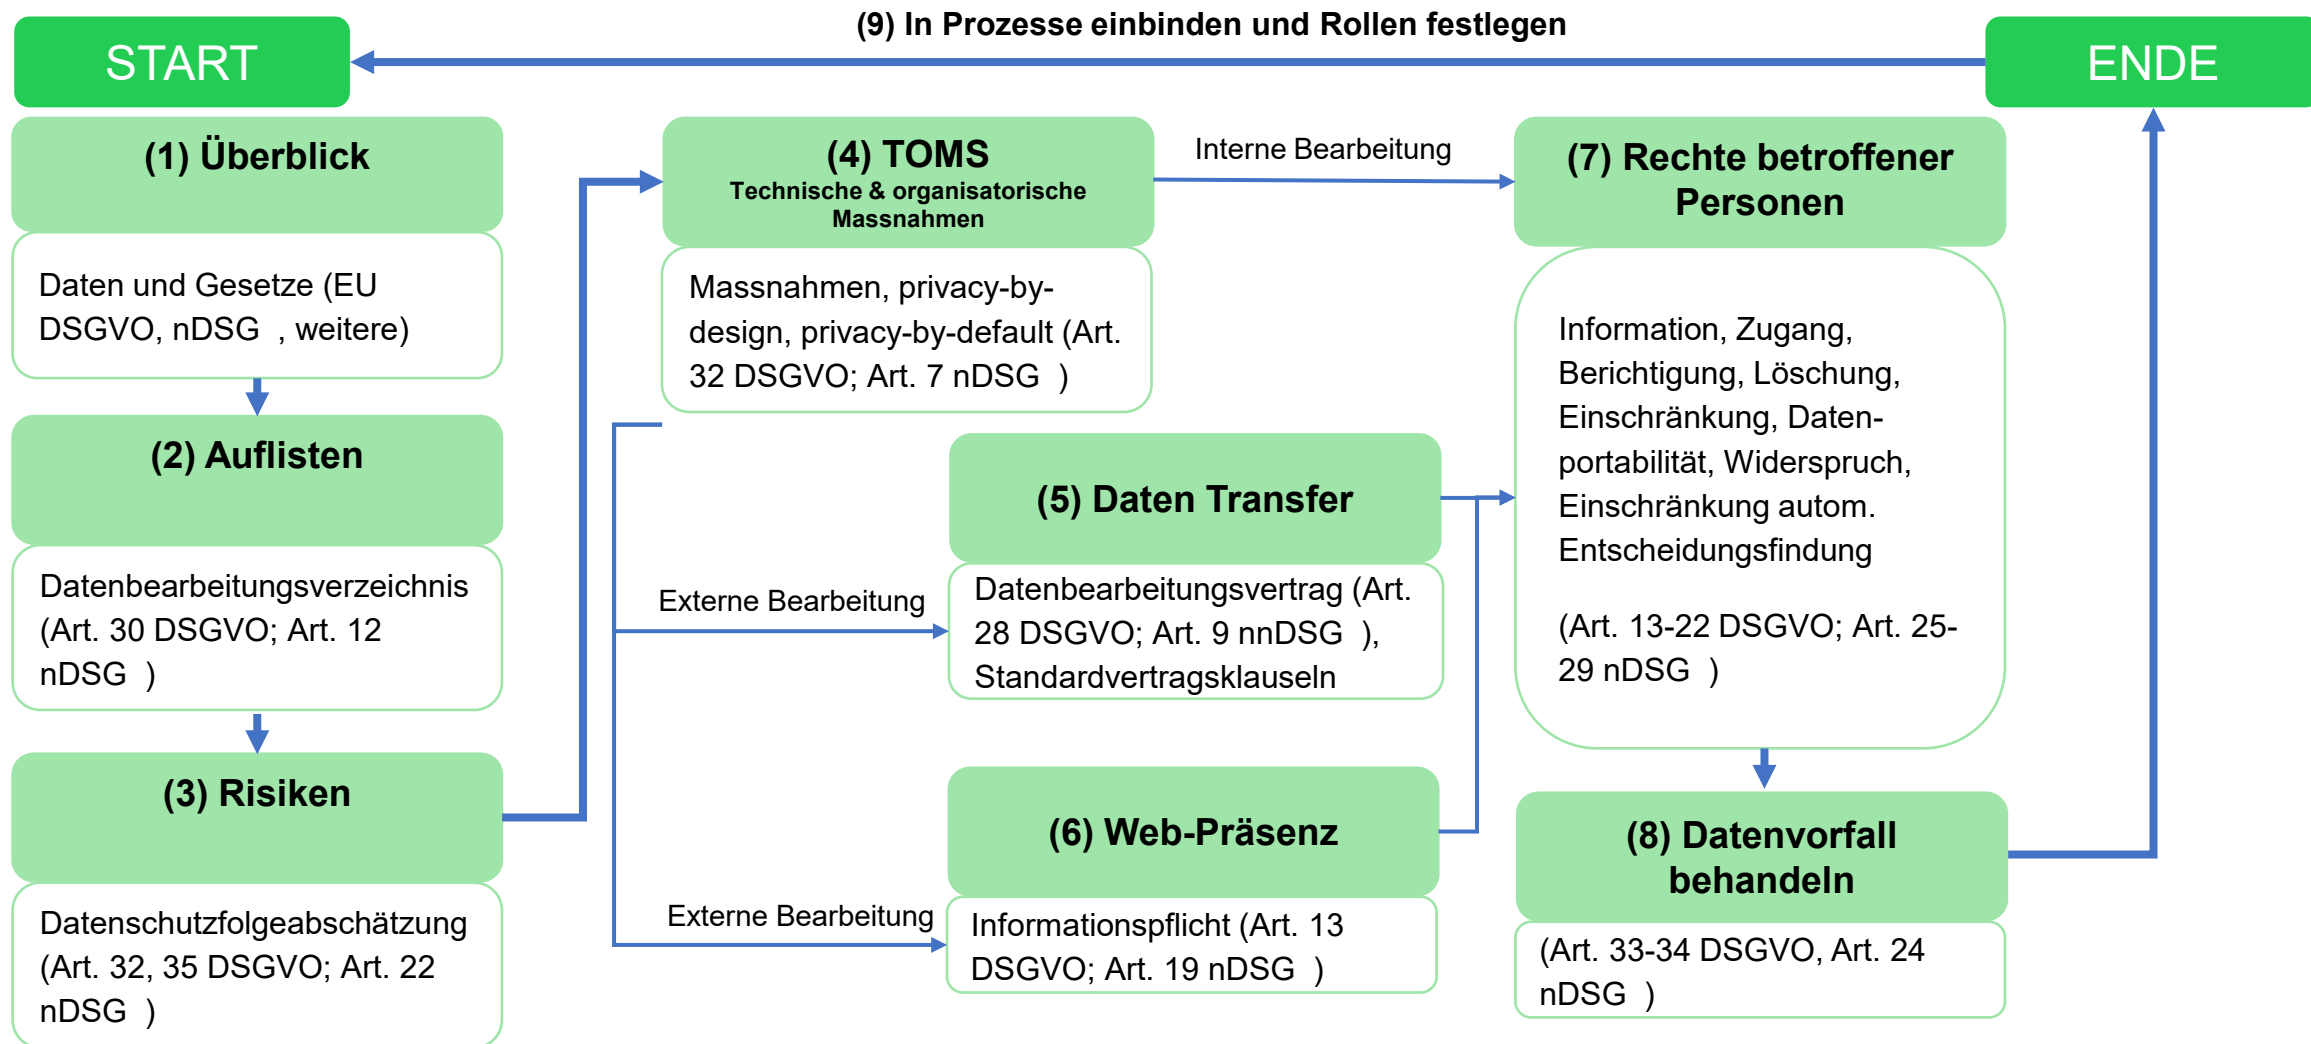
START

(9) In Prozesse einbinden und Rollen festlegen

ENDE

(1) Überblick

Daten und Gesetze (EU DSGVO, nDSG , weitere)

(2) Auflisten

Datenbearbeitungsverzeichnis (Art. 30 DSGVO; Art. 12 nDSG )

(3) Risiken

Datenschutzfolgeabschätzung (Art. 32, 35 DSGVO; Art. 22 nDSG )

(4) TOMS
Technische & organisatorische Massnahmen

Massnahmen, privacy-by-design, privacy-by-default (Art. 32 DSGVO; Art. 7 nDSG )

Interne Bearbeitung

Externe Bearbeitung

(5) Daten Transfer

Datenbearbeitungsvertrag (Art. 28 DSGVO; Art. 9 nnDSG ), Standardvertragsklauseln

Externe Bearbeitung

(6) Web-Präsenz

Informationspflicht (Art. 13 DSGVO; Art. 19 nDSG )

(7) Rechte betroffener Personen

Information, Zugang, Berichtigung, Löschung, Einschränkung, Datenportabilität, Widerspruch, Einschränkung autom. Entscheidungsfindung

(Art. 13-22 DSGVO; Art. 25-29 nDSG )

(8) Datenvorfall behandeln

(Art. 33-34 DSGVO, Art. 24 nDSG )